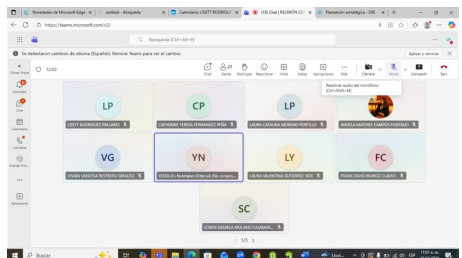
Novedades de Microsoft Edge | outlook - Búsqueda | Calendario: LISETT RODRIGU | (19) Chat | REUNIÓN CO | Planeación estratégica - SEO

https://teams.microsoft.com/v2/

Búsqueda (Ctrl+Alt+E)

Se detectaron cambios de idioma (Español). Reinicie Teams para ver el cambio.

Aplicar y reiniciar

12:02

Chat | Gente | Participar | Reaccionar | Vista | Notas | Aplicaciones | Más | Cámara | Micro | Compartir | Salir

Reactivar audio del micrófono (Ctrl+Shift+M)

Actividad | Chat | Calendario | Llamadas | OneDrive | Aplicaciones

LP
LISETT RODRIGUEZ PALLARES

CP
CATHERINE TERESA FERNANDEZ PEÑA

LP
LAURA CATALINA MORENO PORTILLO

ANGELA MARTINEZ CAMPOS HURTADO

VG
VIVIAN VANESSA RESTREPO GIRALDO

YN
YESSICA Natalia (Externo) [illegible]

LY
LAURA VALENTINA GUTIERREZ YATE

FC
FRANCISCO MUÑOZ CLAVIJO

SC
SORAYA DANIELA MOLANO CALAMBÁS...

1/3

Buscar